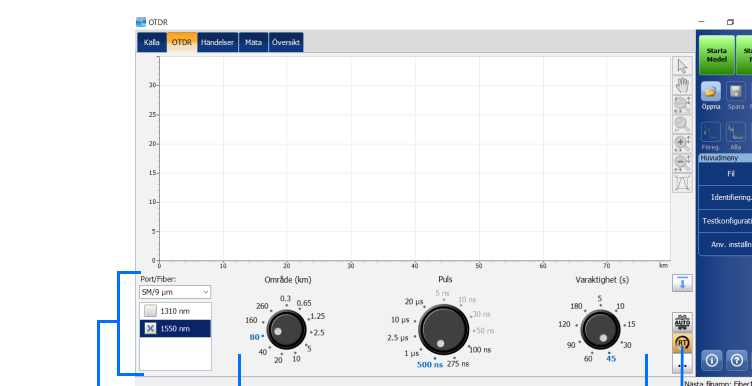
OTDR

Källa | OTDR | Händelser | Mäta | Översikt

30
25
20
15
10
5
0

0 | 10 | 20 | 30 | 40 | 50 | 60 | 70 | km

Port/Fiber:
SM/9 µm
1310 nm
1550 nm

Område (km)
0.3
260 | 0.65
160 | 1.25
80 | 2.5
40 | 5
20 | 10

Puls
5 ns
20 µs | 10 ns
10 µs | 30 ns
2.5 µs | 50 ns
1 µs | 100 ns
500 ns | 275 ns

Varaktighet (s)
5
180 | 10
120 | 15
90 | 30
60 | 45

AUTO
RT

Starta Medel
Sta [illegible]
Öppna
Spara
Föreg.
Alla
Huvudmeny
Fil
Identifiering...
Testkonfigurati...
Anv. inställn...
Nästa filnamn: Fiber...